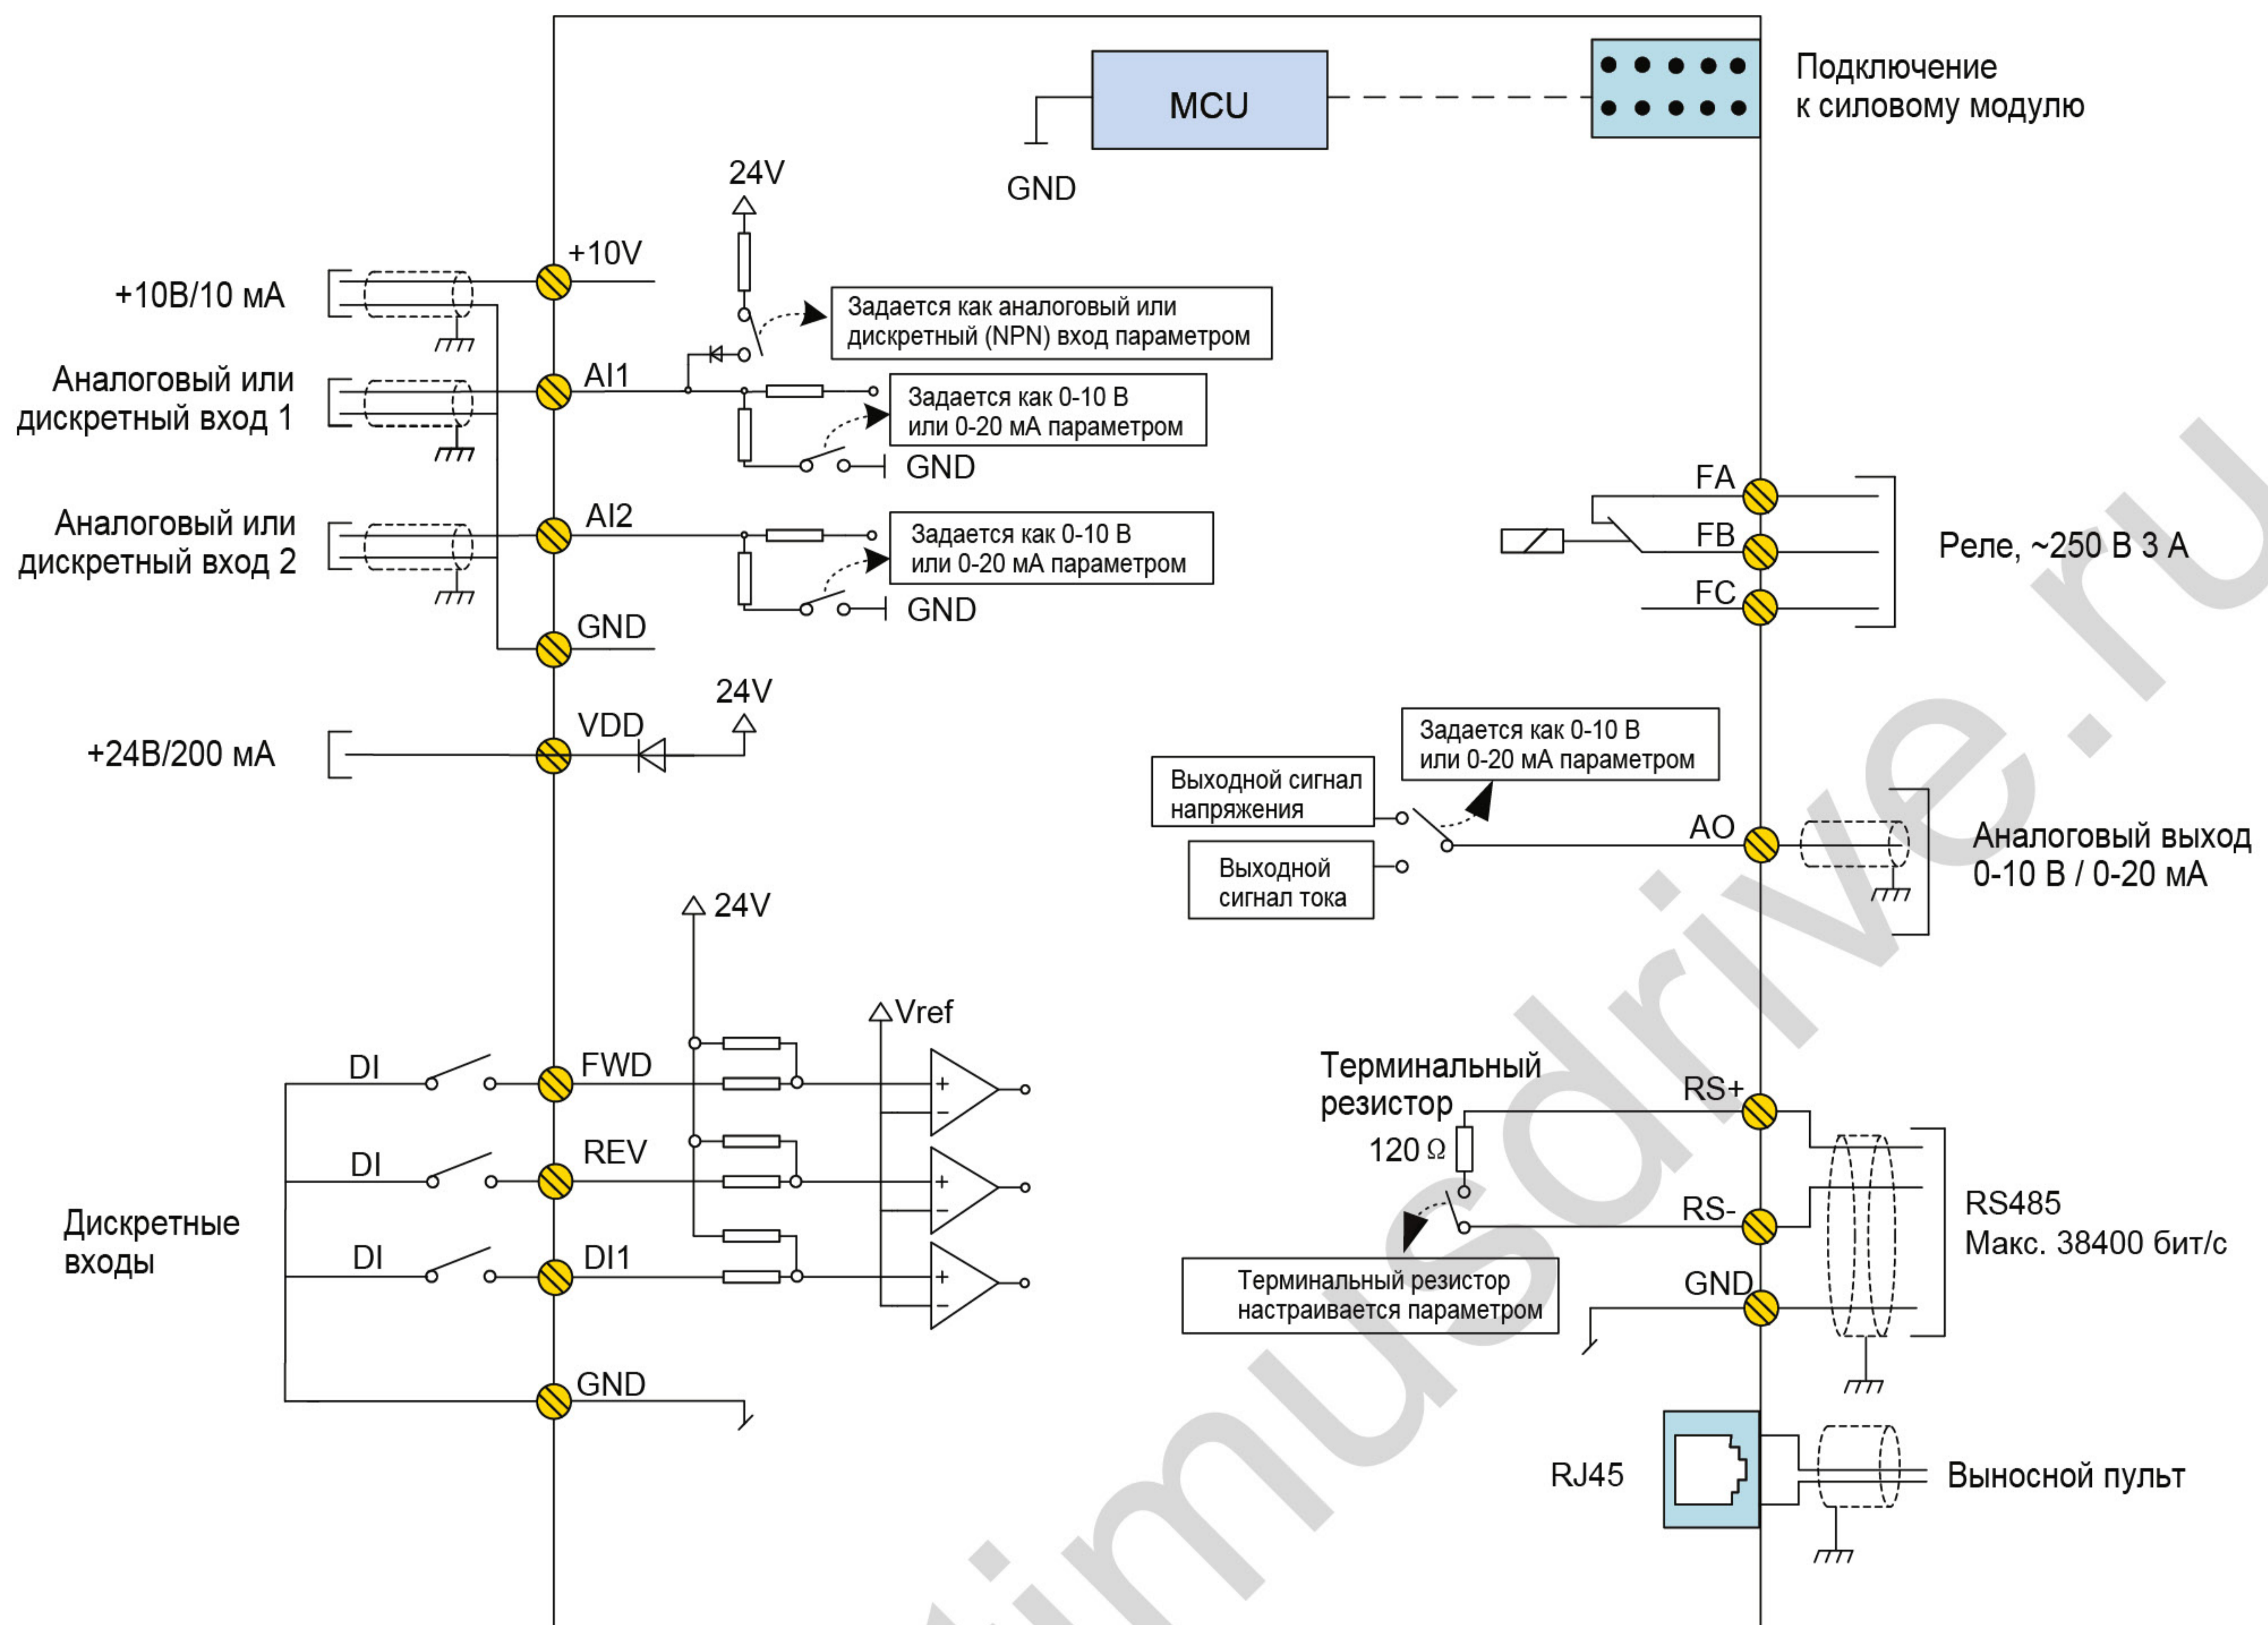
MCU

Подключение к силовому модулю

GND

24V

+10V

+10В/10 мА

Задается как аналоговый или дискретный (NPN) вход параметром

AI1

Аналоговый или дискретный вход 1

Задается как 0-10 В или 0-20 мА параметром

GND

FA

AI2

Аналоговый или дискретный вход 2

Задается как 0-10 В или 0-20 мА параметром

FB

Реле, ~250 В 3 А

GND

FC

GND

24V

VDD

+24В/200 мА

Задается как 0-10 В или 0-20 мА параметром

Выходной сигнал напряжения

AO

Аналоговый выход 0-10 В / 0-20 мА

Выходной сигнал тока

24V

Vref

DI

FWD

Терминальный резистор

RS+

120 Ω

DI

REV

RS485 Макс. 38400 бит/с

RS-

Дискретные входы

DI

DI1

Терминальный резистор настраивается параметром

GND

GND

RJ45

Выносной пульт

optimusdrive.ru